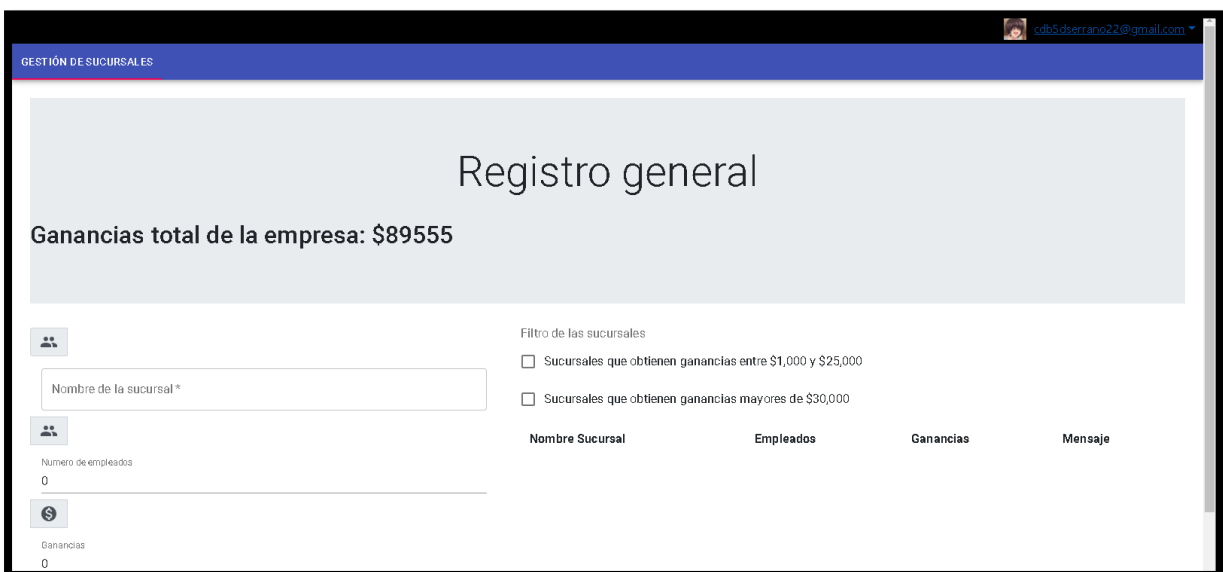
cdb5dserrano22@gmail.com

GESTIÓN DE SUCURSALES

Registro general

Ganancias total de la empresa: $89555

Nombre de la sucursal *

Numero de empleados
0

Ganancias
0

Filtro de las sucursales

Sucursales que obtienen ganancias entre $1,000 y $25,000

Sucursales que obtienen ganancias mayores de $30,000

| Nombre Sucursal | Empleados | Ganancias | Mensaje |
|---|---|---|---|